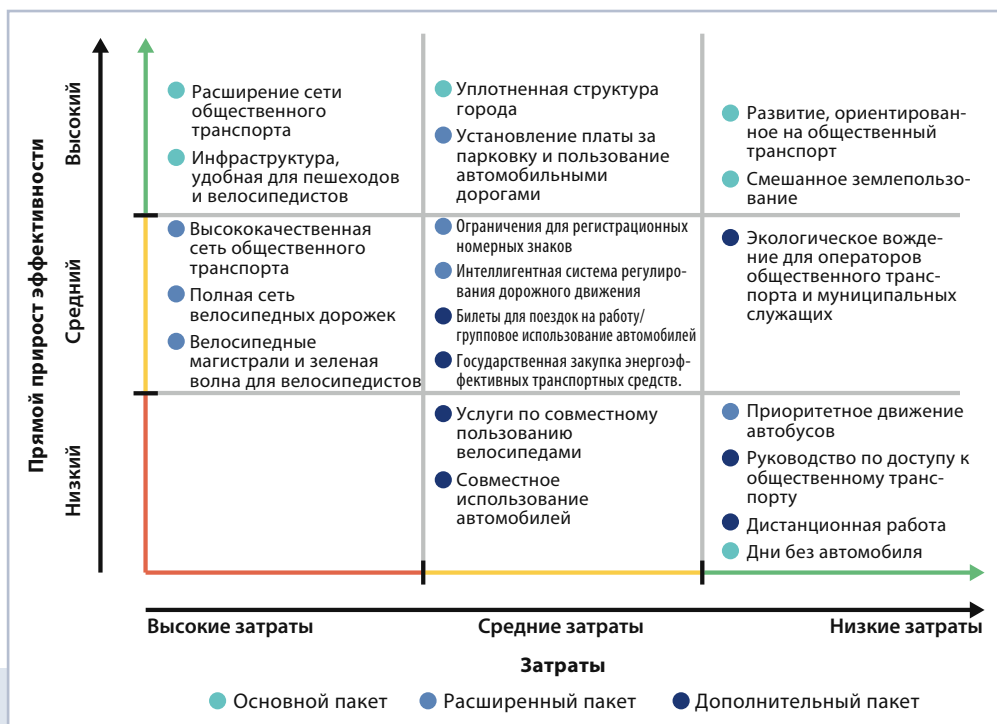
Прямой прирост эффективности

Высокий

Средний

Низкий

Расширение сети общественного транспорта

Инфраструктура, удобная для пешеходов и велосипедистов

Уплотненная структура города

Установление платы за парковку и пользование автомобильными дорогами

Развитие, ориентированное на общественный транспорт

Смешанное землепользование

Высококачественная сеть общественного транспорта

Полная сеть велосипедных дорожек

Велосипедные магистрали и зеленая волна для велосипедистов

Ограничения для регистрационных номерных знаков

Интеллигентная система регулирования дорожного движения

Билеты для поездок на работу/групповое использование автомобилей

Государственная закупка энергоэффективных транспортных средств.

Экологическое вождение для операторов общественного транспорта и муниципальных служащих

Услуги по совместному пользованию велосипедами

Совместное использование автомобилей

Приоритетное движение автобусов

Руководство по доступу к общественному транспорту

Дистанционная работа

Дни без автомобиля

Высокие затраты

Средние затраты

Низкие затраты

Затраты

Основной пакет   Расширенный пакет   Дополнительный пакет